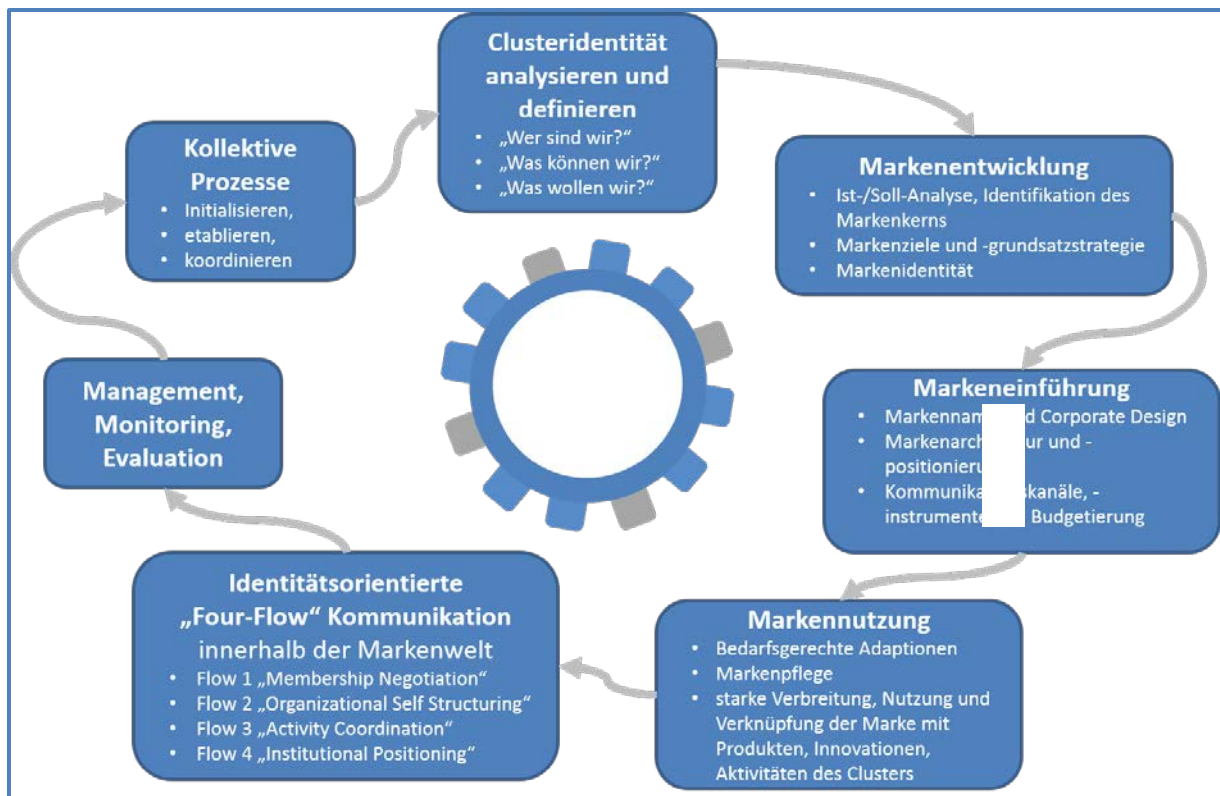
Clusteridentität analysieren und definieren
- „Wer sind wir?“
- „Was können wir?“
- „Was wollen wir?“

Markenentwicklung
- Ist-/Soll-Analyse, Identifikation des Markenkerns
- Markenziele und -grundsatzstrategie
- Markenidentität

Markeneinführung
- Markennam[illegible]d Corporate Design
- Markenarch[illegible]ur und -positionieru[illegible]
- Kommunika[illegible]skanäle, -instrumente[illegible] Budgetierung

Markennutzung
- Bedarfsgerechte Adaptionen
- Markenpflege
- starke Verbreitung, Nutzung und Verknüpfung der Marke mit Produkten, Innovationen, Aktivitäten des Clusters

Identitätsorientierte „Four-Flow“ Kommunikation innerhalb der Markenwelt
- Flow 1 „Membership Negotiation“
- Flow 2 „Organizational Self Structuring“
- Flow 3 „Activity Coordination“
- Flow 4 „Institutional Positioning“

Management, Monitoring, Evaluation

Kollektive Prozesse
- Initialisieren,
- etablieren,
- koordinieren